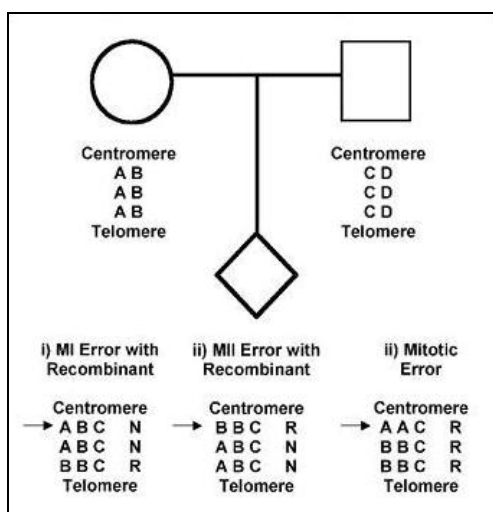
Centromere
A B
A B
A B
Telomere

Centromere
C D
C D
C D
Telomere

i) MI Error with Recombinant

Centromere
A B C N
A B C N
B B C R
Telomere

ii) MII Error with Recombinant

Centromere
B B C R
A B C N
A B C N
Telomere

ii) Mitotic Error

Centromere
A A C R
B B C R
B B C R
Telomere